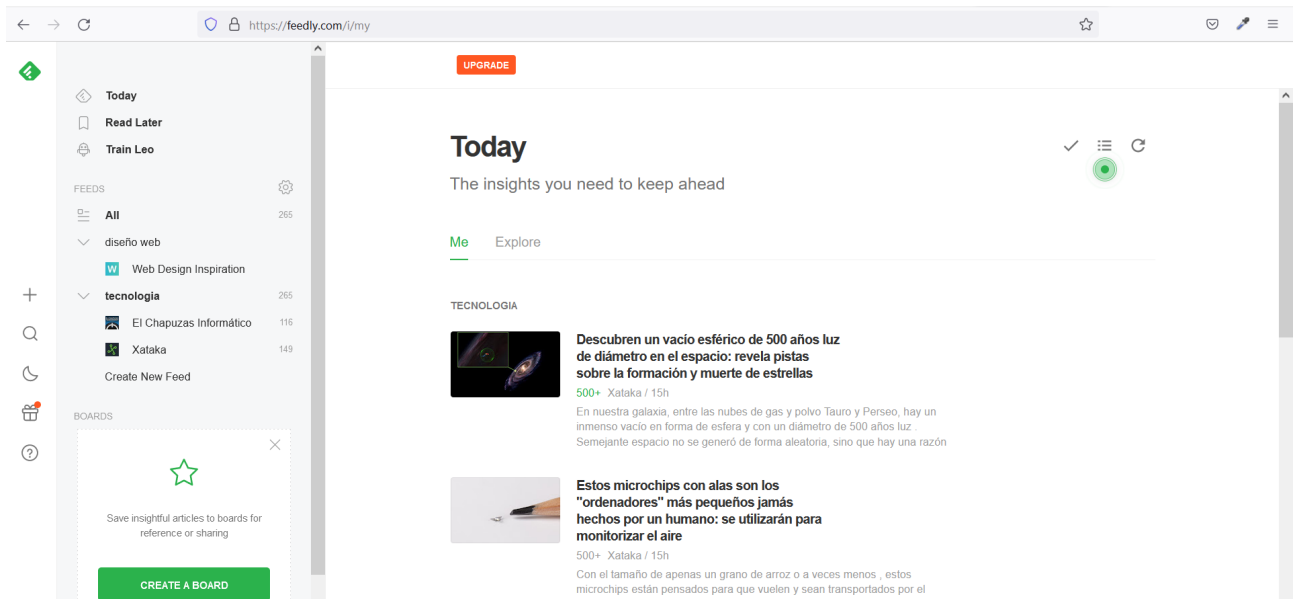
https://feedly.com/i/my

UPGRADE

Today
Read Later
Train Leo

FEEDS

All 265
diseño web
W Web Design Inspiration
tecnologia 265
El Chapuzas Informático 116
Xataka 149
Create New Feed

BOARDS

Save insightful articles to boards for reference or sharing

CREATE A BOARD

Today

The insights you need to keep ahead

Me Explore

TECNOLOGIA

Descubren un vacío esférico de 500 años luz de diámetro en el espacio: revela pistas sobre la formación y muerte de estrellas

500+ Xataka / 15h

En nuestra galaxia, entre las nubes de gas y polvo Tauro y Perseo, hay un inmenso vacío en forma de esfera y con un diámetro de 500 años luz . Semejante espacio no se generó de forma aleatoria, sino que hay una razón

Estos microchips con alas son los "ordenadores" más pequeños jamás hechos por un humano: se utilizarán para monitorizar el aire

500+ Xataka / 15h

Con el tamaño de apenas un grano de arroz o a veces menos , estos microchips están pensados para que vuelen y sean transportados por el